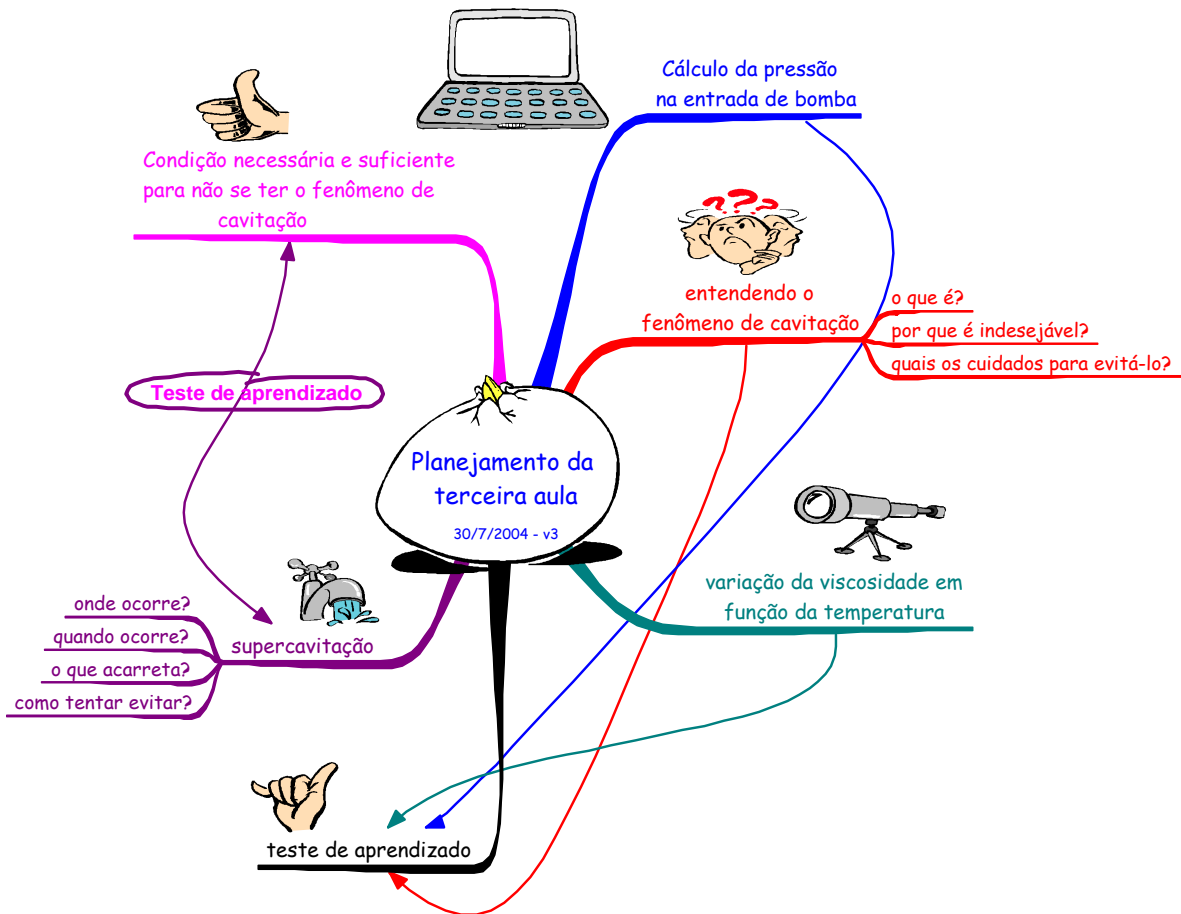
Cálculo da pressão na entrada de bomba

Condição necessária e suficiente para não se ter o fenômeno de cavitação

entendendo o fenômeno de cavitação

o que é?

por que é indesejável?

quais os cuidados para evitá-lo?

Teste de aprendizado

Planejamento da terceira aula

30/7/2004 - v3

variação da viscosidade em função da temperatura

onde ocorre?

quando ocorre?

o que acarreta?

como tentar evitar?

supercavitação

teste de aprendizado